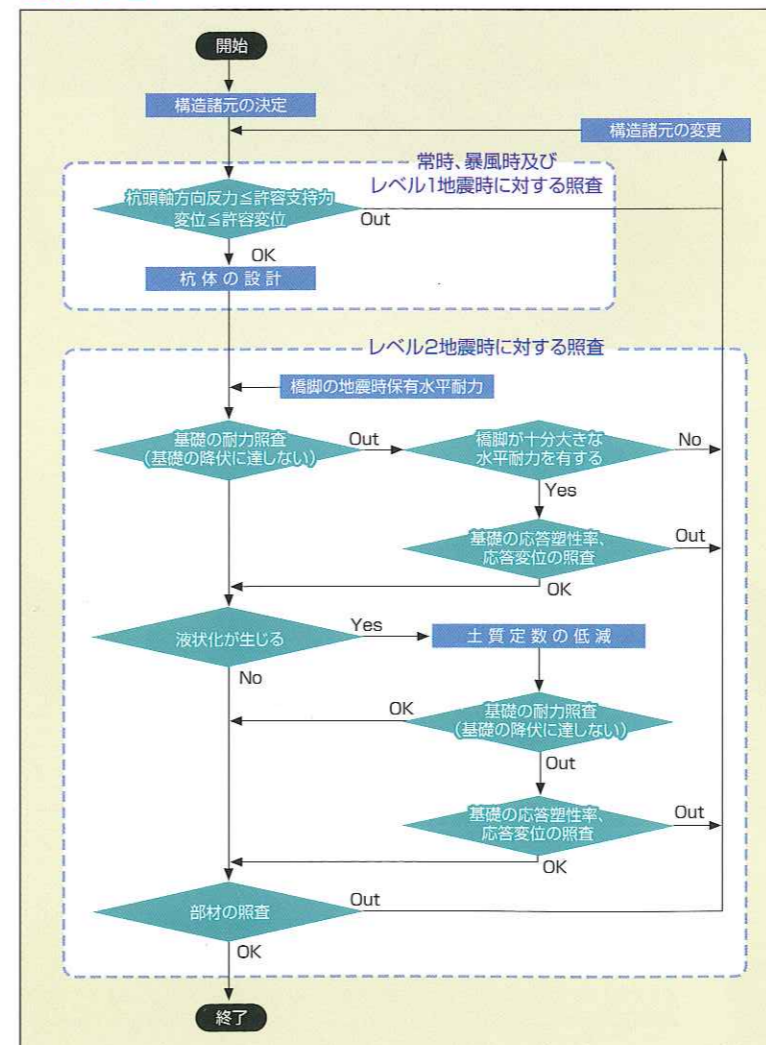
開始

構造諸元の決定

構造諸元の変更

常時、暴風時及び
レベル1地震時に対する照査

杭頭軸方向反力≦許容支持力
変位≦許容変位

Out

OK

杭体の設計

レベル2地震時に対する照査

橋脚の地震時保有水平耐力

基礎の耐力照査
(基礎の降伏に達しない)

Out

橋脚が十分大きな
水平耐力を有する

No

Yes

基礎の応答塑性率、
応答変位の照査

Out

OK

液状化が生じる

Yes

土質定数の低減

No

OK

基礎の耐力照査
(基礎の降伏に達しない)

Out

基礎の応答塑性率、
応答変位の照査

Out

OK

部材の照査

Out

OK

終了